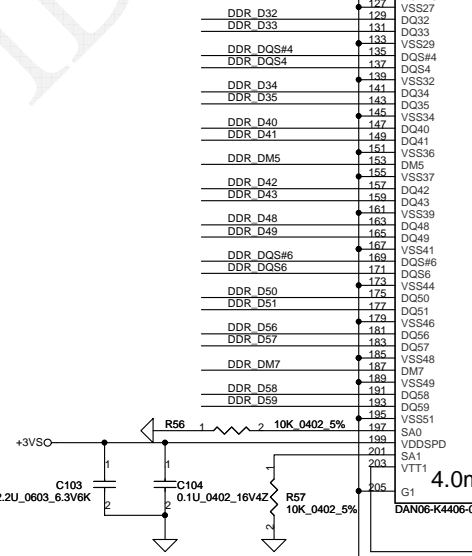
DDR_D32
DDR_D33
DDR_DQS#4
DDR_DQS4
DDR_D34
DDR_D35
DDR_D40
DDR_D41
DDR_DM5
DDR_D42
DDR_D43
DDR_D48
DDR_D49
DDR_DQS#6
DDR_DQS6
DDR_D50
DDR_D51
DDR_D56
DDR_D57
DDR_DM7
DDR_D58
DDR_D59

127 VSS27
129 DQ32
131 DQ33
133 VSS29
135 DQS#4
137 DQS4
139 VSS32
141 DQ34
143 DQ35
145 VSS34
147 DQ40
149 DQ41
151 VSS36
153 DM5
155 VSS37
157 DQ42
159 DQ43
161 VSS39
163 DQ48
165 DQ49
167 VSS41
169 DQS#6
171 DQS6
173 VSS44
175 DQ50
177 DQ51
179 VSS46
181 DQ56
183 DQ57
185 VSS48
187 DM7
189 VSS49
191 DQ58
193 DQ59
195 VSS51
197 SA0
199 VDDSPD
201 SA1
203 VTT1
205 G1

R56
1 2 10K_0402_5%
+3VS
1
2
C103
2.2U_0603_6.3V6K
1
2
C104
0.1U_0402_16V4Z
1
2
R57
10K_0402_5%
4.0m
DAN06-K4406-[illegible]